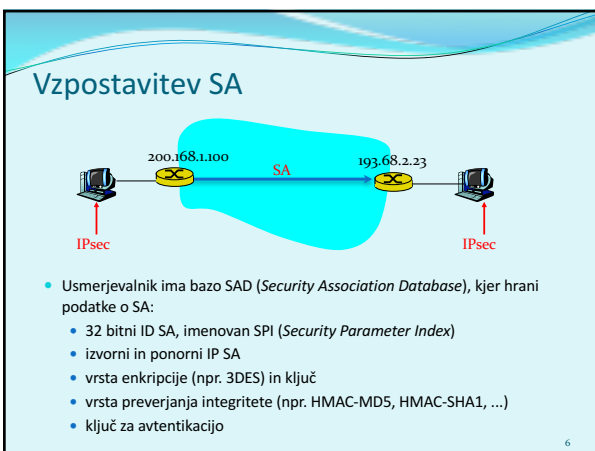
Vzpostavitev SA

200.168.1.100

SA

193.68.2.23

IPsec

IPsec

Usmerjevalnik ima bazo SAD (*Security Association Database*), kjer hrani podatke o SA:

32 bitni ID SA, imenovan SPI (*Security Parameter Index*)

izvorni in ponorni IP SA

vrsta enkripcije (npr. 3DES) in ključ

vrsta preverjanja integritete (npr. HMAC-MD5, HMAC-SHA1, ...)

ključ za avtentikacijo

6